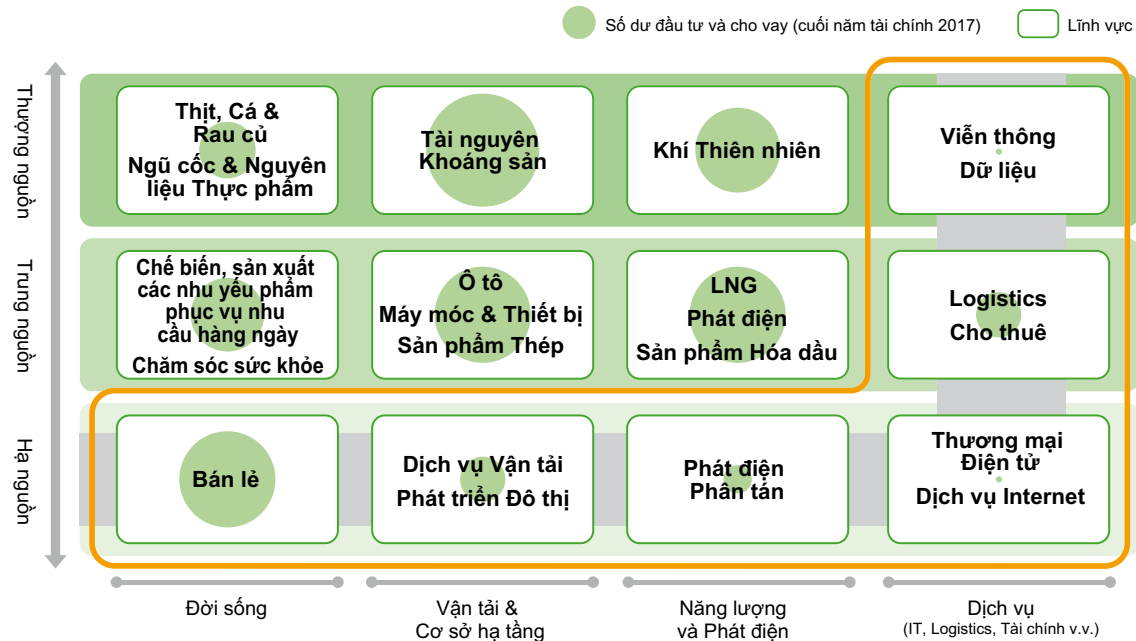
Số dư đầu tư và cho vay (cuối năm tài chính 2017)

Lĩnh vực

Thượng nguồn

Trung nguồn

Hạ nguồn

Thịt, Cá & Rau củ
Ngũ cốc & Nguyên liệu Thực phẩm

Tài nguyên Khoáng sản

Khí Thiên nhiên

Viễn thông
Dữ liệu

Chế biến, sản xuất các nhu yếu phẩm phục vụ nhu cầu hàng ngày
Chăm sóc sức khỏe

Ô tô
Máy móc & Thiết bị
Sản phẩm Thép

LNG
Phát điện
Sản phẩm Hóa dầu

Logistics
Cho thuê

Bán lẻ

Dịch vụ Vận tải
Phát triển Đô thị

Phát điện Phân tán

Thương mại Điện tử
Dịch vụ Internet

Đời sống

Vận tải & Cơ sở hạ tầng

Năng lượng và Phát điện

Dịch vụ
(IT, Logistics, Tài chính v.v.)